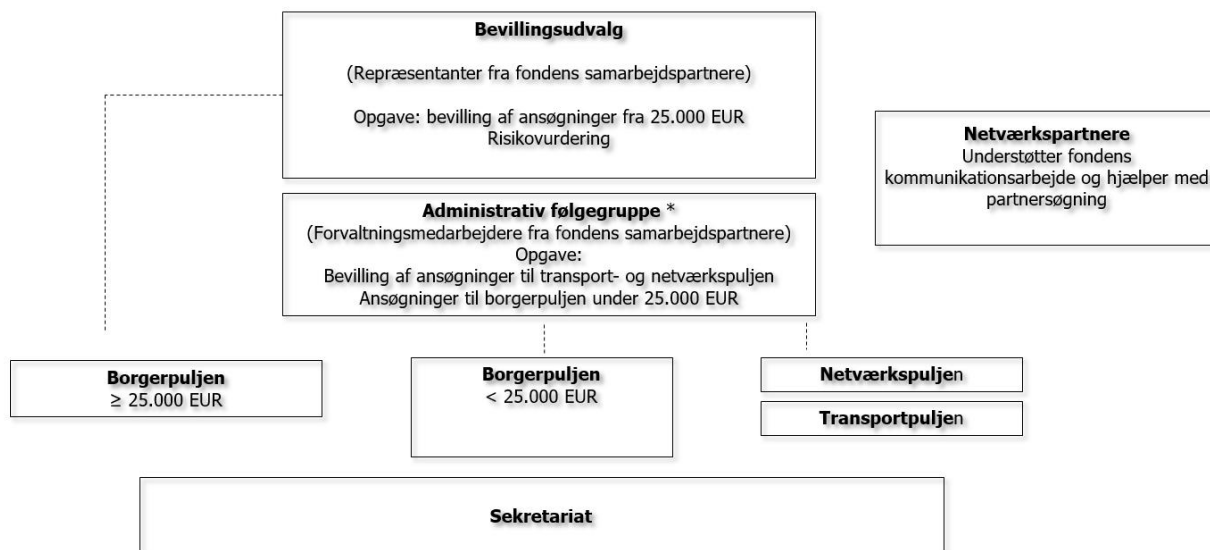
**Bevillingsudvalg**

(Repræsentanter fra fondens samarbejdspartnere)

Opgave: bevilling af ansøgninger fra 25.000 EUR
Risikovurdering

**Netværkspartnere**
Understøtter fondens kommunikationsarbejde og hjælper med partnersøgning

**Administrativ følgegruppe** *
(Forvaltningsmedarbejdere fra fondens samarbejdspartnere)
Opgave:
Bevilling af ansøgninger til transport- og netværkspuljen
Ansøgninger til borgerpuljen under 25.000 EUR

**Borgerpuljen**
$\geq$ 25.000 EUR

**Borgerpuljen**
< 25.000 EUR

**Netværkspulje**n

**Transportpulje**n

**Sekretariat**